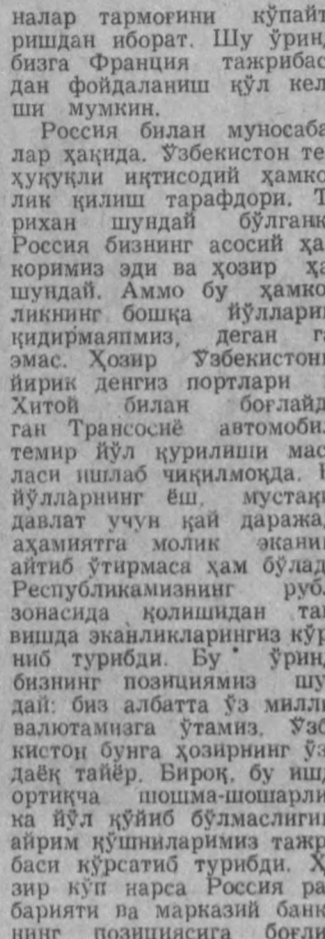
налар тармоғини кўпайт­ришдан иборат. Шу ўрин­бизга Франция тажрибас­дан фойдаланиш кўл кел­ши мумкин.

Россия билан муносаба­лар ҳақида. Ўзбекистон те­ҳуқуқли иқтисодий ҳамко­лик қилиш тарафдори. Т­рихан шундай бўлганк­Россия бизнинг асосий ҳа­коримиз эди ва ҳозир ҳа­шундай. Аммо бу ҳамко­ликнинг бошқа йўллари­қидирмаяпмиз, деган г­эмас. Ҳозир Ўзбекистонн­йирик денгиз портлари­Хитой билан боғлайд­ган Трансосиё автомоби­темир йўл қурилиши мас­ласи ишлаб чиқилмоқда. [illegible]­йўлларнинг ёш мустақ­давлат учун қай даража­аҳамиятга молик эканин­айтиб ўтирмаса ҳам бўлад­Республикамизнинг руб­зонасида қолишидан та­вишда эканликларингиз кў­ниб турибди. Бу ўрин­бизнинг позициямиз шу­дай: биз албатта ўз милл­валютамизга ўтамиз. Ўзб­кистон бунга ҳозирнинг ўз­даёқ тайёр. Бироқ, бу иш­ортиқча шошма-шошарли­ка йўл қўйиб бўлмаслиги­айрим қўшниларимиз тажр­баси кўрсатиб турибди. Ҳ­зир кўп нарса Россия ра­барияти ва марказий банк­нинг позициясига боғли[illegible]